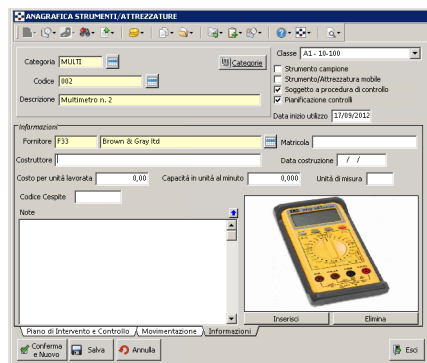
ANAGRAFICA STRUMENTI/ATTREZZATURE

Categoria MULTI
Codice 002
Descrizione Multimetro n. 2
Categorie
Classe A1 - 18-100
Strumento campione
Strumento/Attrezzatura mobile
Soggetto a procedura di controllo
Pianificazione controlli
Data inizio utilizzo 17/09/2012

Informazioni
Fornitore F33 Brown & Gray ltd
Matricola
Costruttore
Data costruzione / /
Costo per unità lavorata 0,00
Capacità in unità al minuto 0,000
Unità di misura
Codice Cespite
Note
Inserisci
Elimina

Piano di Intervento e Controllo
Movimentazione
Informazioni

Conferma e Nuovo
Salva
Annulla
Esci